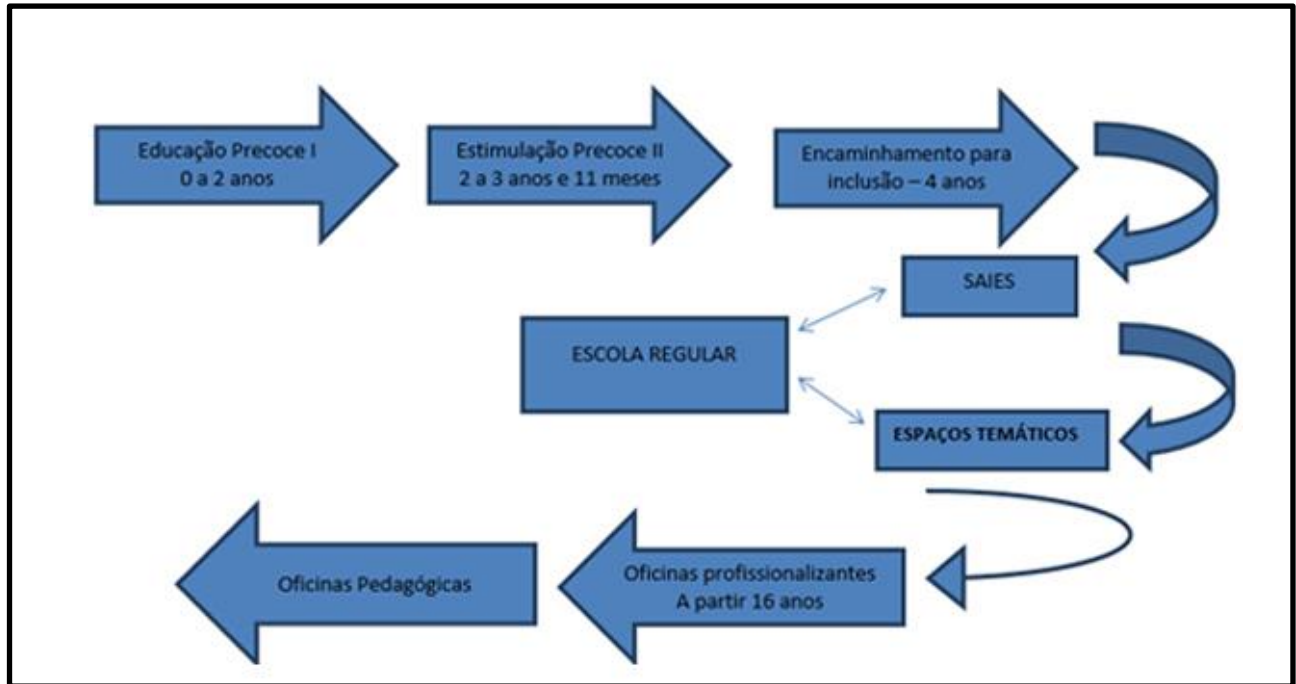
Educação Precoce I
0 a 2 anos

Estimulação Precoce II
2 a 3 anos e 11 meses

Encaminhamento para inclusão – 4 anos

SAIES

ESCOLA REGULAR

ESPAÇOS TEMÁTICOS

Oficinas profissionalizantes
A partir 16 anos

Oficinas Pedagógicas